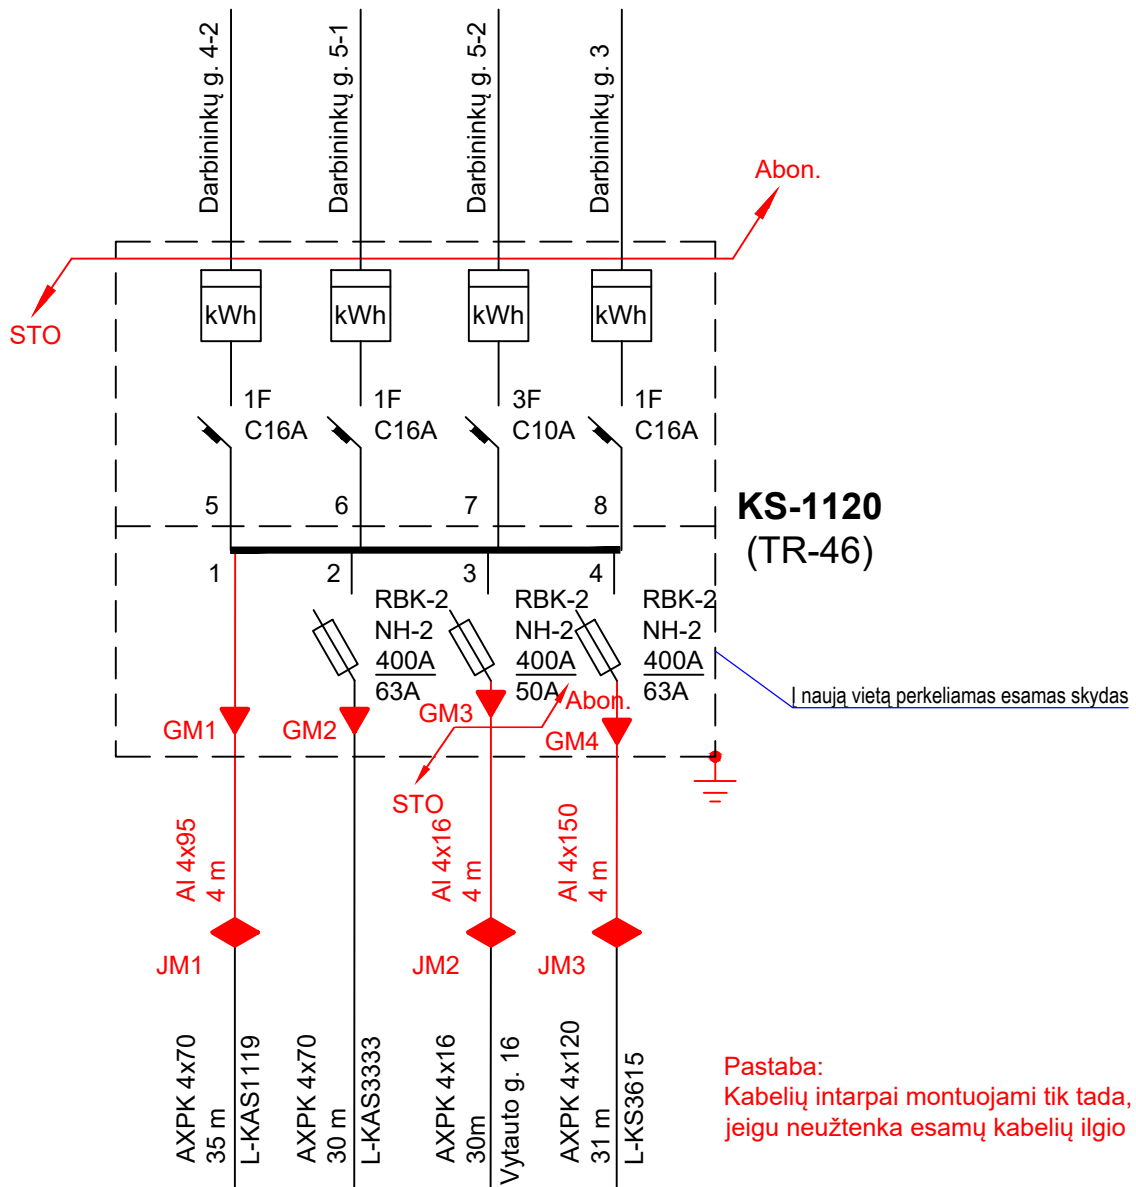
Darbininkų g. 4-2
Darbininkų g. 5-1
Darbininkų g. 5-2
Darbininkų g. 3

Abon.

STO

kWh
kWh
kWh
kWh

1F
C16A
1F
C16A
3F
C10A
1F
C16A

5
6
7
8

KS-1120
(TR-46)

1
2
3
4

RBK-2
NH-2
400A
63A

RBK-2
NH-2
400A
50A

RBK-2
NH-2
400A
63A

Į naują vietą perkeliamas esamas skydas

GM1
GM2
GM3
Abon.
GM4
STO

Al 4x95
4 m

Al 4x16
4 m

Al 4x150
4 m

JM1
JM2
JM3

AXPK 4x70
35 m
L-KAS1119

AXPK 4x70
30 m
L-KAS3333

AXPK 4x16
30m
Vytauto g. 16

AXPK 4x120
31 m
L-KS3615

Pastaba:
Kabelių intarpai montuojami tik tada, jeigu neužtenka esamų kabelių ilgio